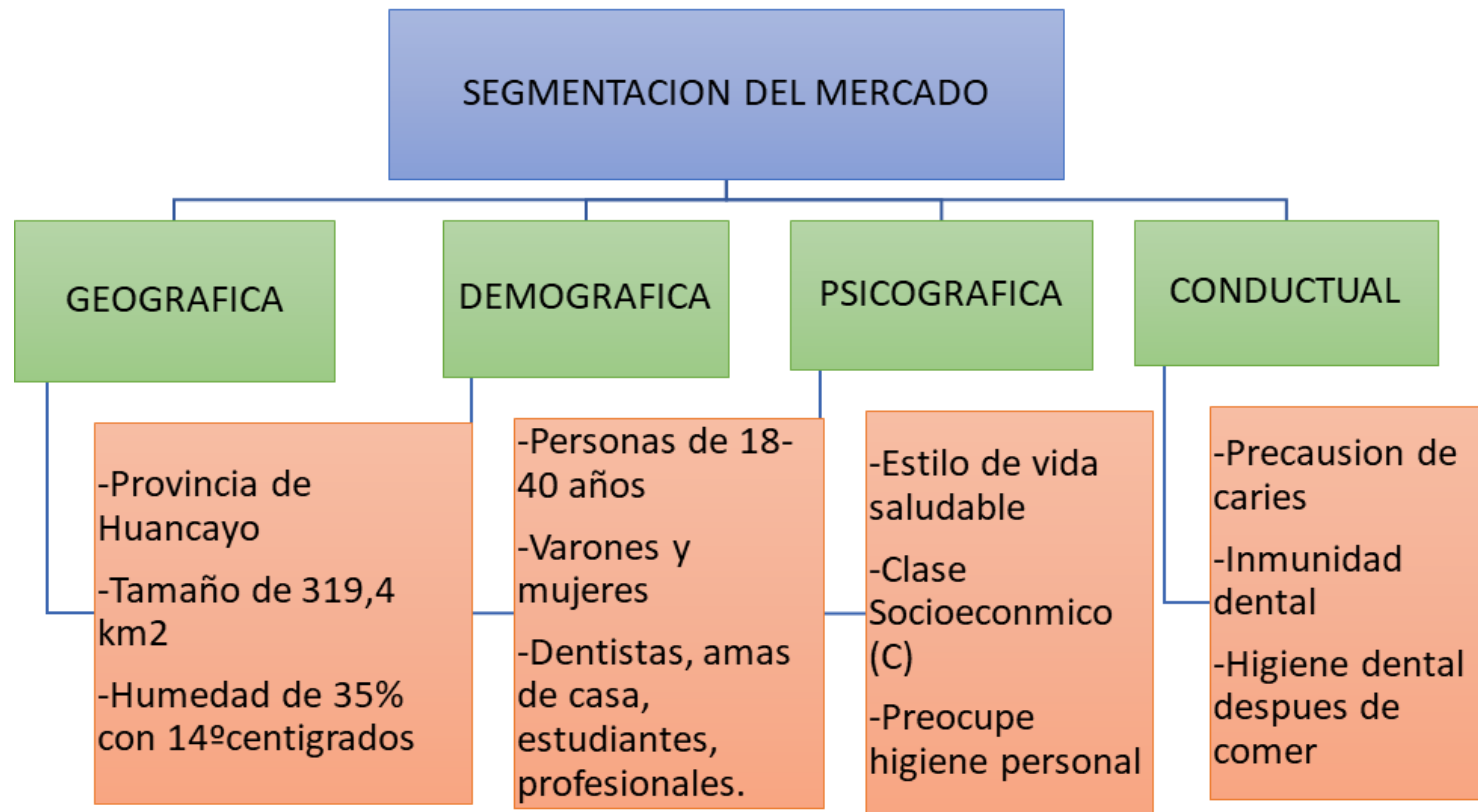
SEGMENTACION DEL MERCADO

GEOGRAFICA

DEMOGRAFICA

PSICOGRAFICA

CONDUCTUAL

-Provincia de Huancayo

-Tamaño de 319,4 km2

-Humedad de 35% con 14ºcentigrados

-Personas de 18-40 años

-Varones y mujeres

-Dentistas, amas de casa, estudiantes, profesionales.

-Estilo de vida saludable

-Clase Socioeconmico (C)

-Preocupe higiene personal

-Precausion de caries

-Inmunidad dental

-Higiene dental despues de comer